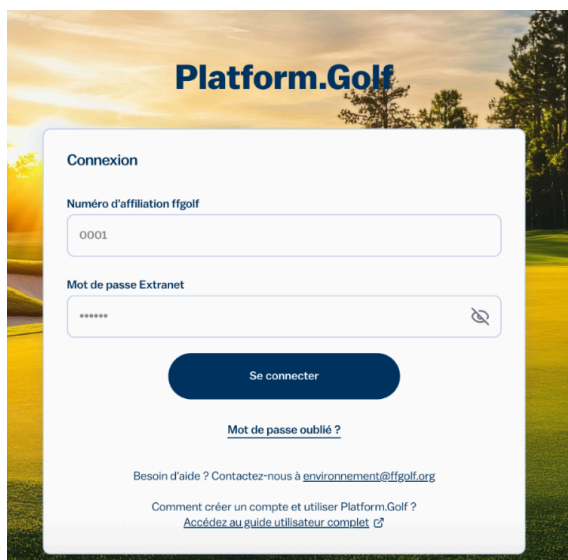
Platform.Golf

Connexion

Numéro d'affiliation ffgolf

0001

Mot de passe Extranet

••••••

Se connecter

Mot de passe oublié ?

Besoin d'aide ? Contactez-nous à environnement@ffgolf.org

Comment créer un compte et utiliser Platform.Golf ?
Accédez au guide utilisateur complet